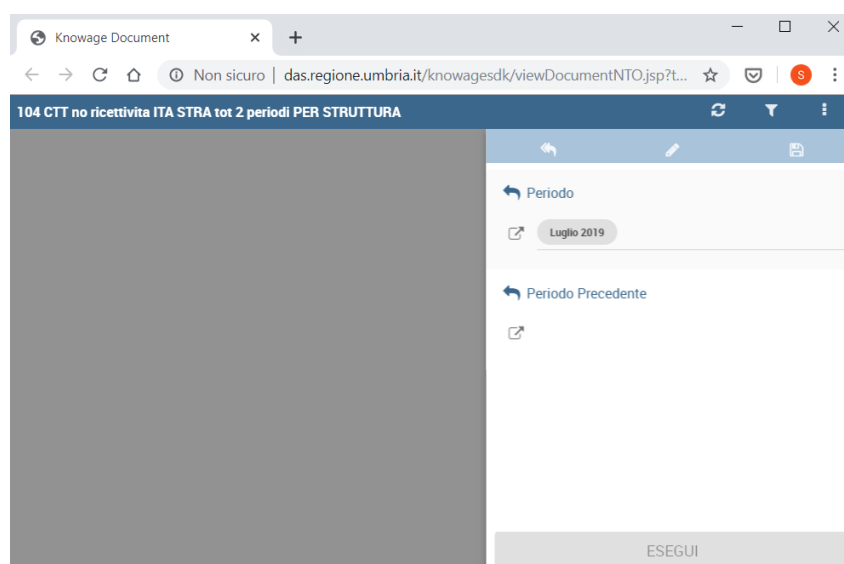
Knowage Document ×  +

Non sicuro | das.regione.umbria.it/knowagesdk/viewDocumentNTO.jsp?t...

S

104 CTT no ricettivita ITA STRA tot 2 periodi PER STRUTTURA

Periodo

Luglio 2019

Periodo Precedente

ESEGUI